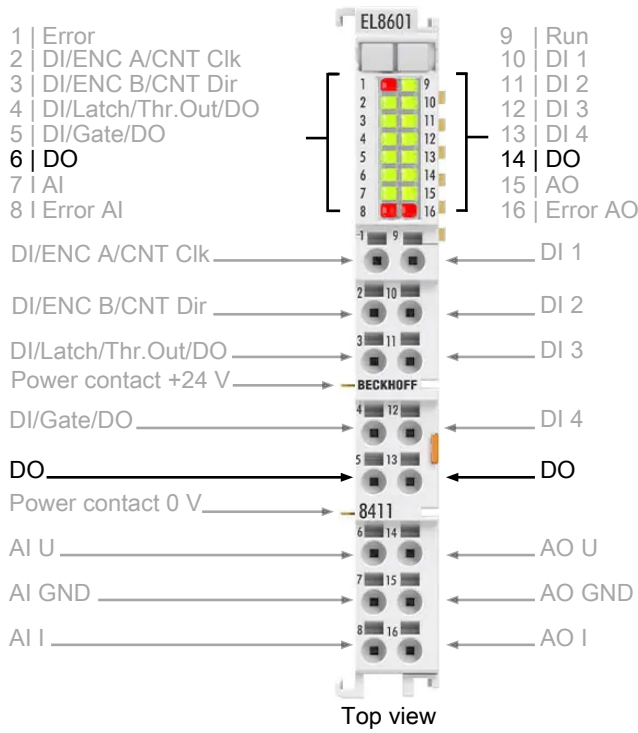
EL8601

1 | Error
2 | DI/ENC A/CNT Clk
3 | DI/ENC B/CNT Dir
4 | DI/Latch/Thr.Out/DO
5 | DI/Gate/DO
6 | DO
7 I AI
8 I Error AI

9 | Run
10 | DI 1
11 | DI 2
12 | DI 3
13 | DI 4
14 | DO
15 | AO
16 | Error AO

1 9
2 10
3 11
4 12
5 13
6 14
7 15
8 16

DI/ENC A/CNT Clk
DI 1
DI/ENC B/CNT Dir
DI 2
DI/Latch/Thr.Out/DO
DI 3
Power contact +24 V
BECKHOFF
DI/Gate/DO
DI 4
DO
DO
Power contact 0 V
8411
AI U
AO U
AI GND
AO GND
AI I
AO I

Top view